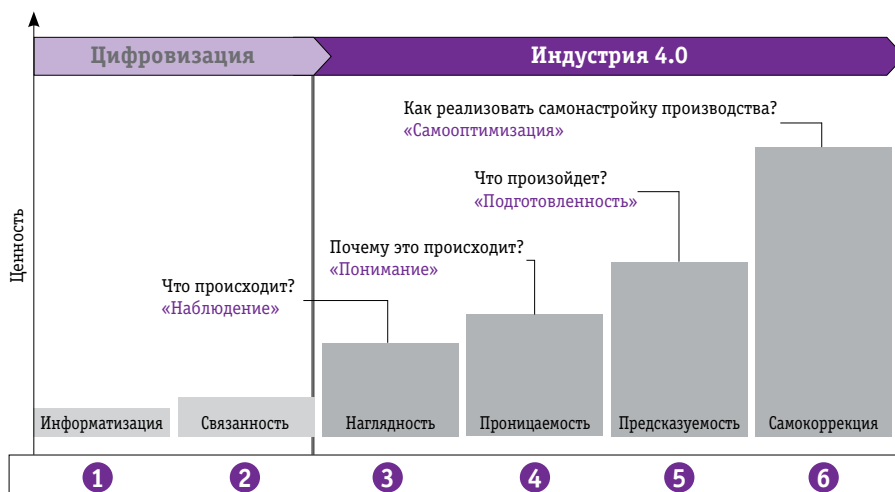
Цифровизация

Индустрия 4.0

Ценность

Как реализовать самонастройку производства?
«Самооптимизация»

Что произойдет?
«Подготовленность»

Почему это происходит?
«Понимание»

Что происходит?
«Наблюдение»

Информатизация

Связанность

Наглядность

Проницаемость

Предсказуемость

Самокоррекция

1

2

3

4

5

6